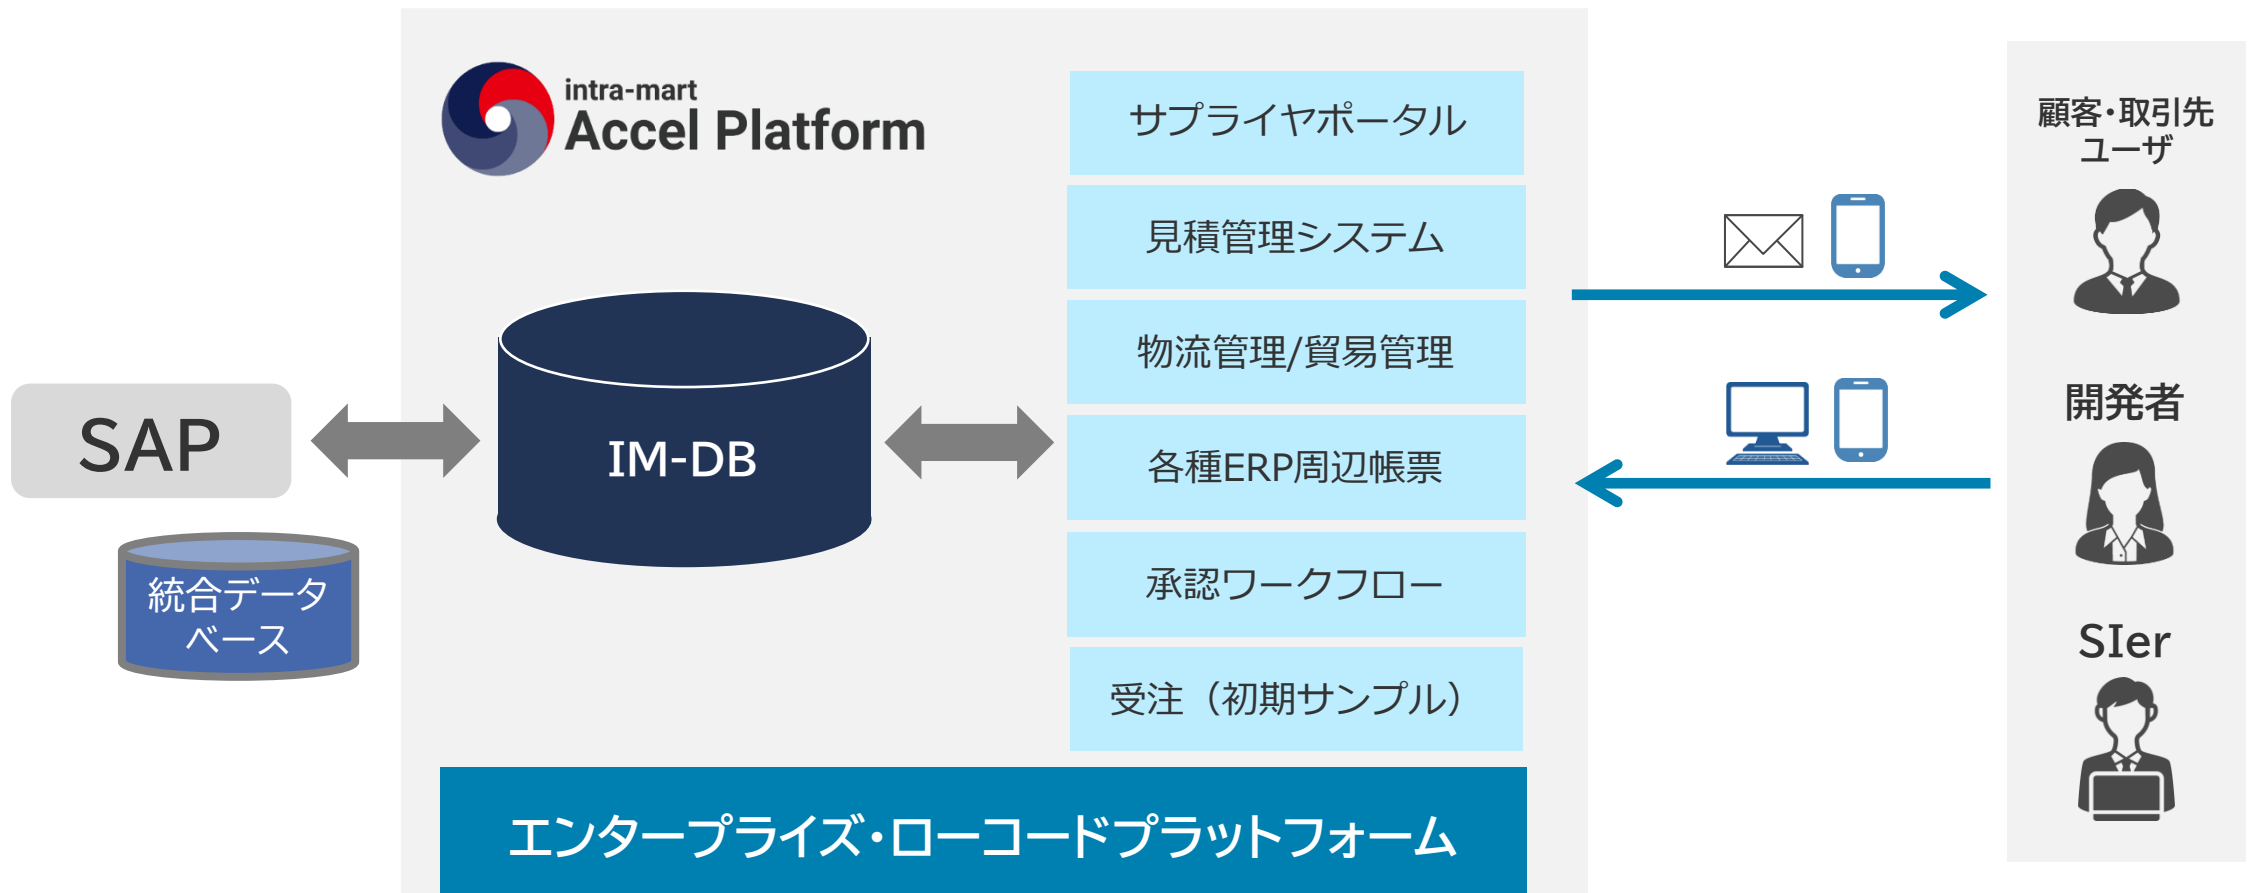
intra-mart
Accel Platform

サプライヤポータル

見積管理システム

物流管理/貿易管理

各種ERP周辺帳票

承認ワークフロー

受注（初期サンプル）

IM-DB

SAP

統合データベース

エンタープライズ･ローコードプラットフォーム

顧客･取引先ユーザ

開発者

SIer